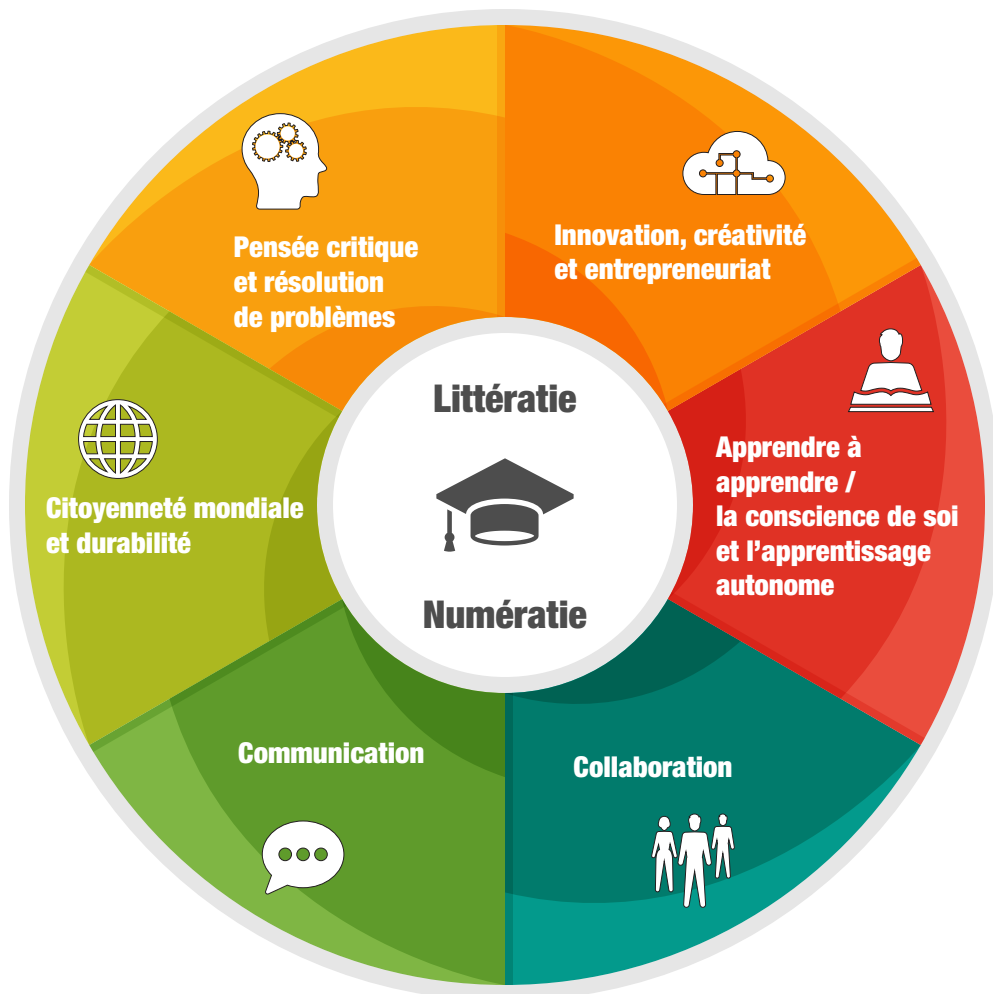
Pensée critique et résolution de problèmes

Innovation, créativité et entrepreneuriat

Apprendre à apprendre / la conscience de soi et l'apprentissage autonome

Collaboration

Communication

Citoyenneté mondiale et durabilité

Littératie

Numératie